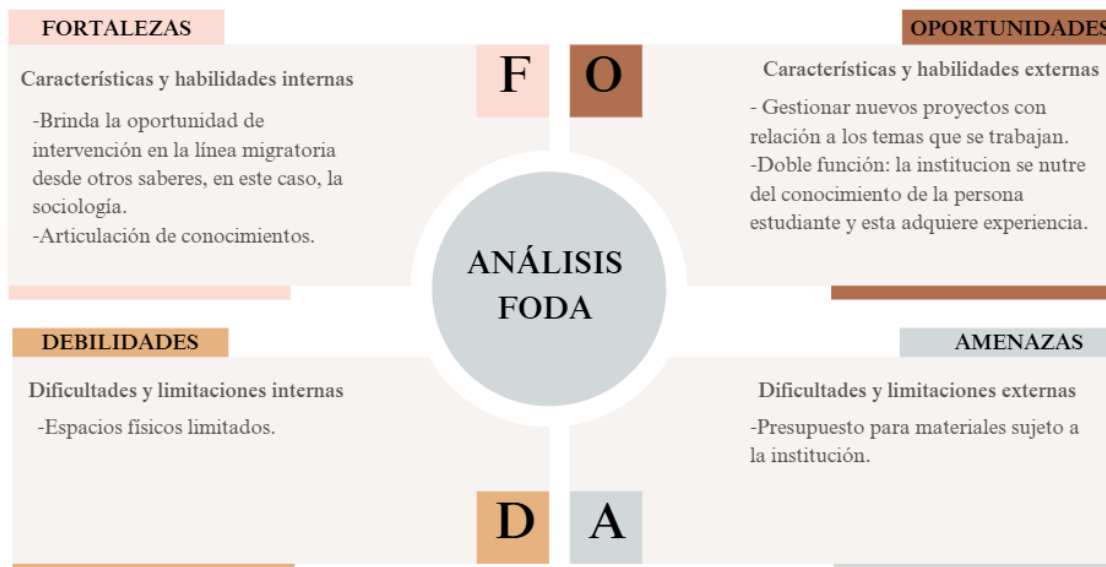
FORTALEZAS

F

Características y habilidades internas

-Brinda la oportunidad de intervención en la línea migratoria desde otros saberes, en este caso, la sociología.
-Articulación de conocimientos.

OPORTUNIDADES

O

Características y habilidades externas

- Gestionar nuevos proyectos con relación a los temas que se trabajan.
-Doble función: la institucion se nutre del conocimiento de la persona estudiante y esta adquiere experiencia.

ANÁLISIS FODA

DEBILIDADES

Dificultades y limitaciones internas

-Espacios físicos limitados.

D

AMENAZAS

Dificultades y limitaciones externas

-Presupuesto para materiales sujeto a la institución.

A